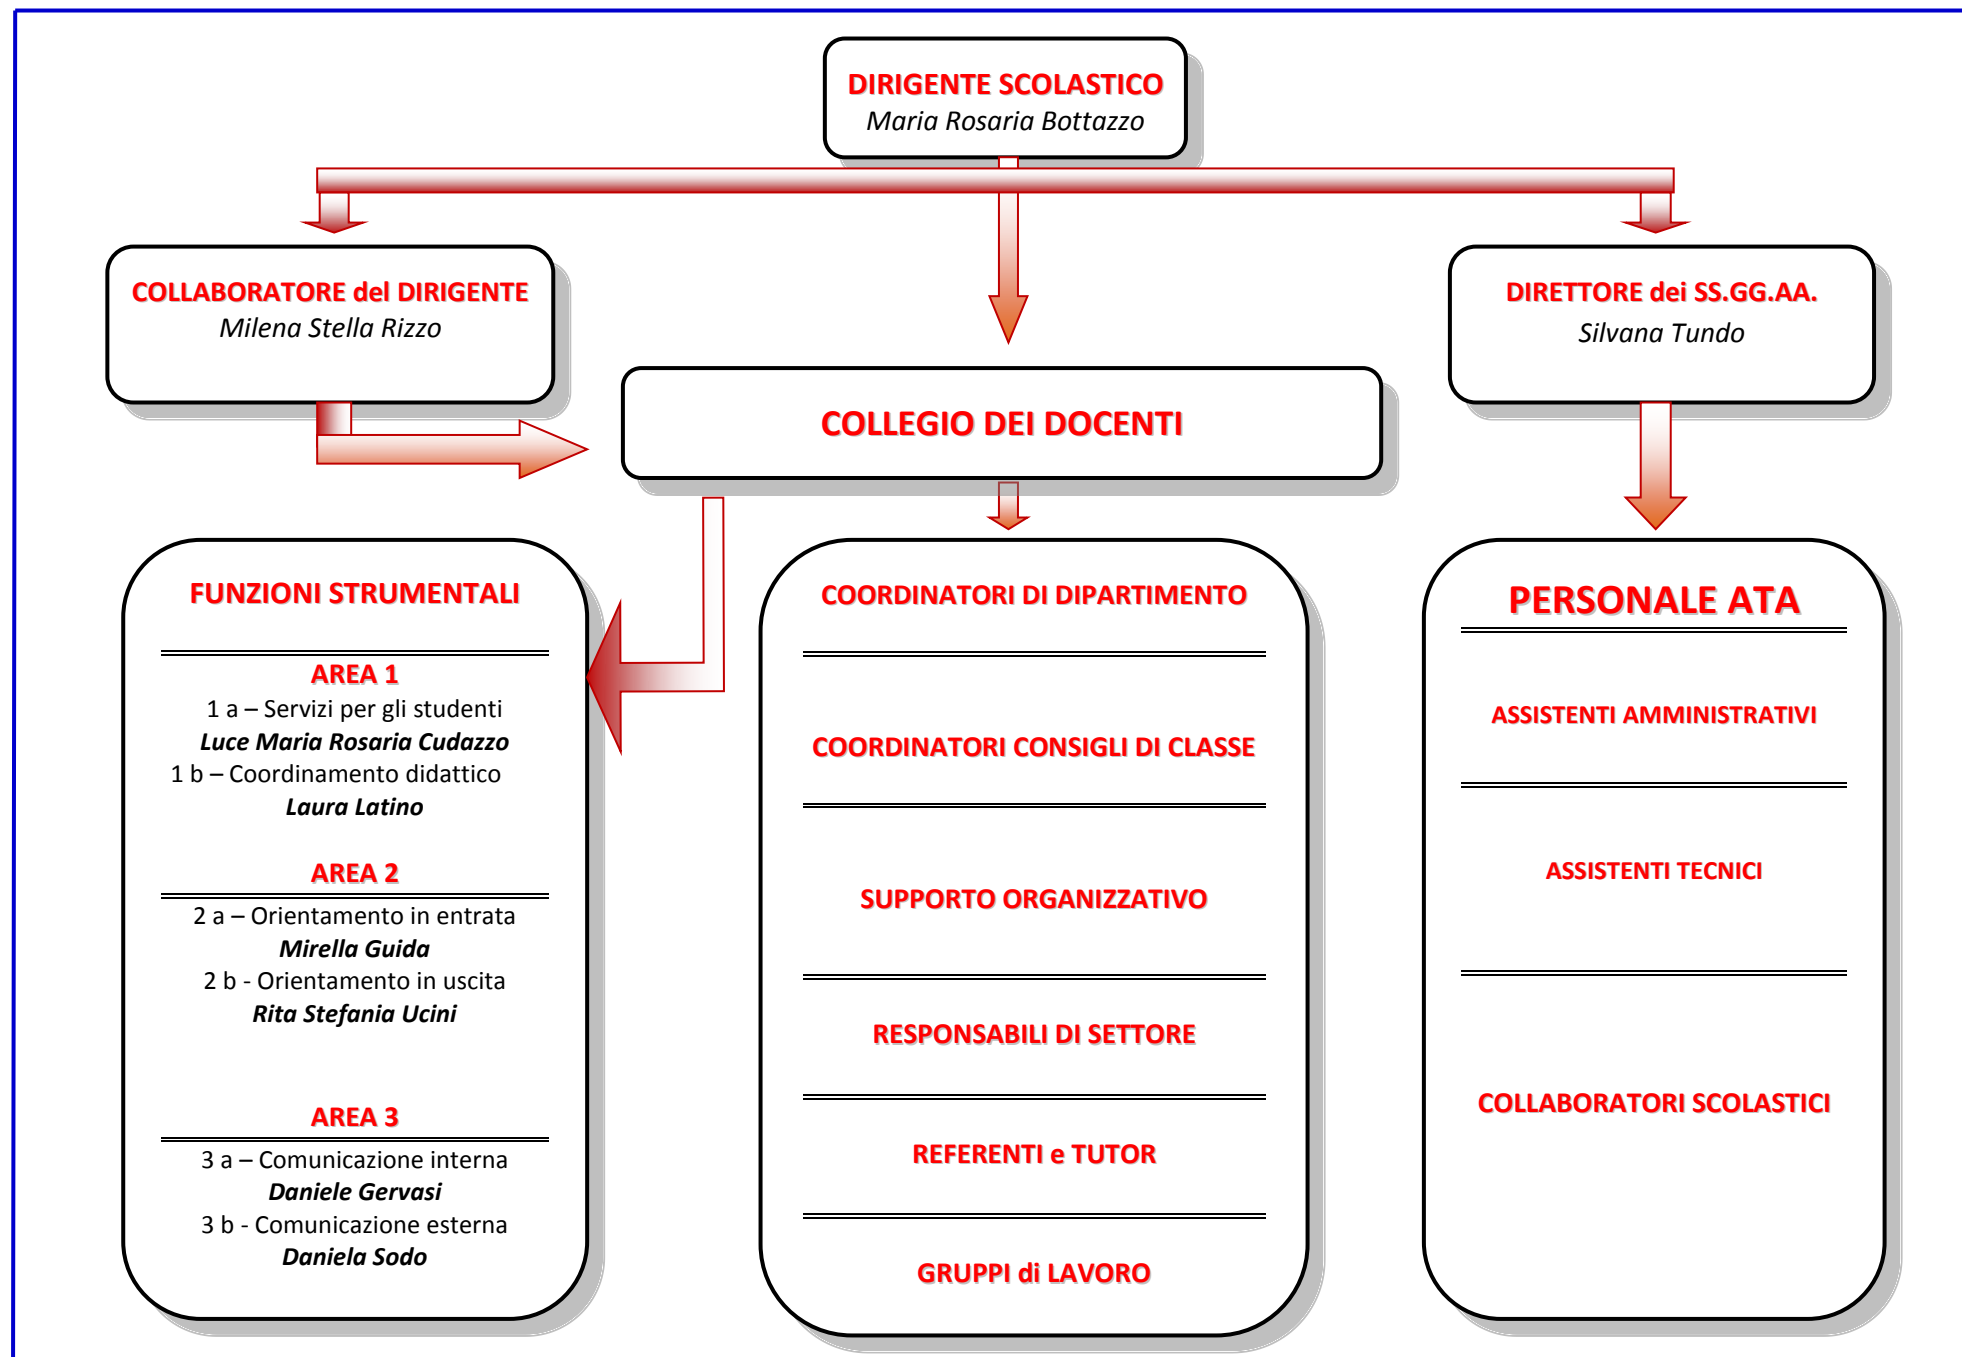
DIRIGENTE SCOLASTICO
Maria Rosaria Bottazzo

COLLABORATORE del DIRIGENTE
Milena Stella Rizzo

DIRETTORE dei SS.GG.AA.
Silvana Tundo

COLLEGIO DEI DOCENTI

FUNZIONI STRUMENTALI

AREA 1
1 a – Servizi per gli studenti
Luce Maria Rosaria Cudazzo
1 b – Coordinamento didattico
Laura Latino

AREA 2
2 a – Orientamento in entrata
Mirella Guida
2 b - Orientamento in uscita
Rita Stefania Ucini

AREA 3
3 a – Comunicazione interna
Daniele Gervasi
3 b - Comunicazione esterna
Daniela Sodo

COORDINATORI DI DIPARTIMENTO

COORDINATORI CONSIGLI DI CLASSE

SUPPORTO ORGANIZZATIVO

RESPONSABILI DI SETTORE

REFERENTI e TUTOR

GRUPPI di LAVORO

PERSONALE ATA

ASSISTENTI AMMINISTRATIVI

ASSISTENTI TECNICI

COLLABORATORI SCOLASTICI